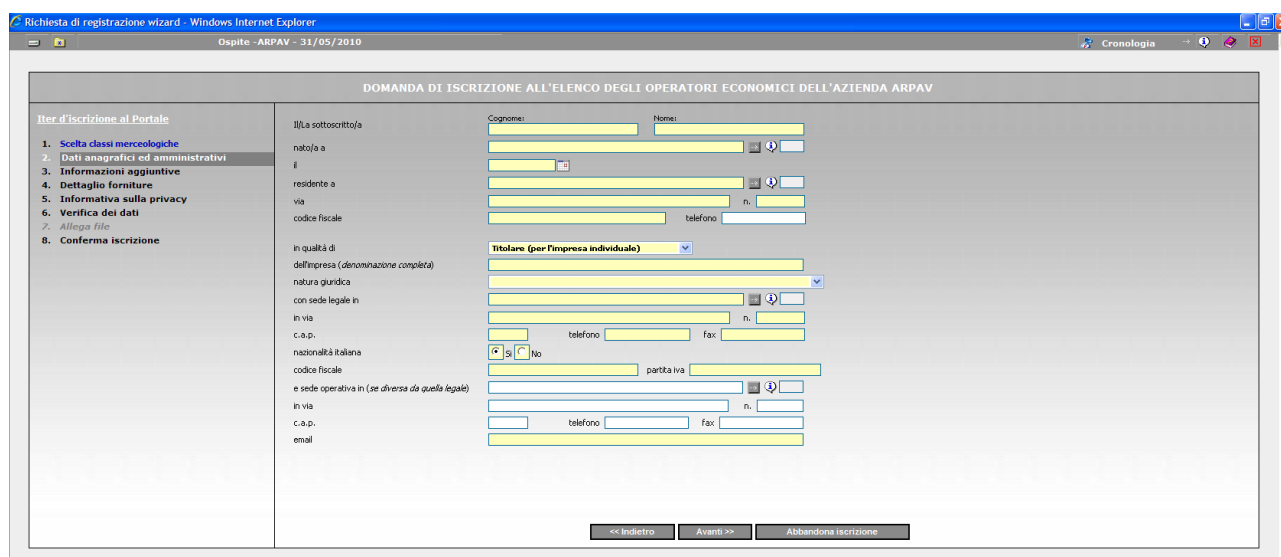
Richiesta di registrazione wizard - Windows Internet Explorer

Ospite -ARPAV - 31/05/2010

Cronologia

DOMANDA DI ISCRIZIONE ALL'ELENCO DEGLI OPERATORI ECONOMICI DELL'AZIENDA ARPAV

Iter d'iscrizione al Portale

1. Scelta classi merceologiche
2. Dati anagrafici ed amministrativi
3. Informazioni aggiuntive
4. Dettaglio forniture
5. Informativa sulla privacy
6. Verifica dei dati
7. Allega file
8. Conferma iscrizione

Il/La sottoscritto/a
Cognome:
Nome:
nato/a a
il
residente a
via
n.
codice fiscale
telefono

in qualità di
Titolare (per l'impresa individuale)
dell'impresa (denominazione completa)
natura giuridica
con sede legale in
in via
n.
c.a.p.
telefono
fax
nazionalità italiana
Si
No
codice fiscale
partita iva
e sede operativa in (se diversa da quella legale)
in via
n.
c.a.p.
telefono
fax
email

<< Indietro
Avanti >>
Abbandona iscrizione